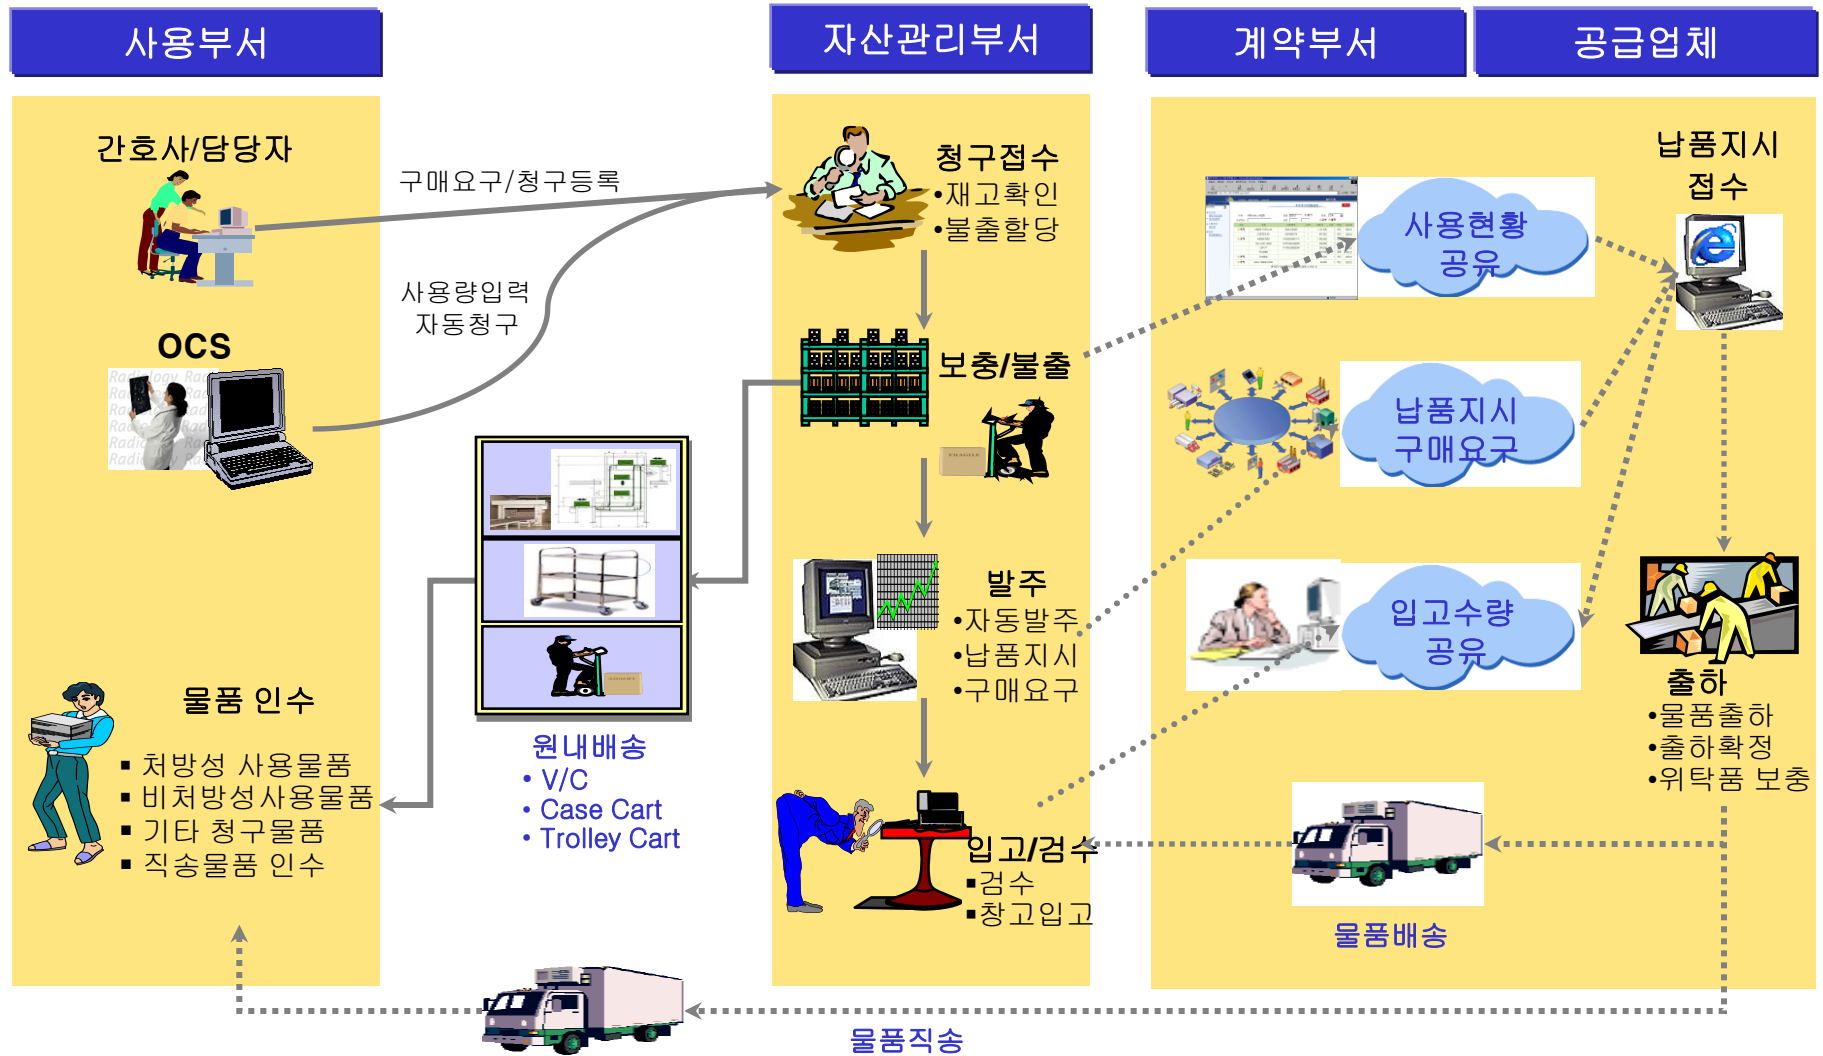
사용부서

자산관리부서

계약부서

공급업체

간호사/담당자

구매요구/청구등록

사용량입력
자동청구

OCS

청구접수
•재고확인
•불출할당

보충/불출

발주
•자동발주
•납품지시
•구매요구

입고/검수
▪검수
▪창고입고

사용현황
공유

납품지시
구매요구

입고수량
공유

납품지시
접수

출하
•물품출하
•출하확정
•위탁품 보충

물품배송

물품 인수
▪ 처방성 사용물품
▪ 비처방성사용물품
▪ 기타 청구물품
▪ 직송물품 인수

원내배송
• V/C
• Case Cart
• Trolley Cart

물품직송